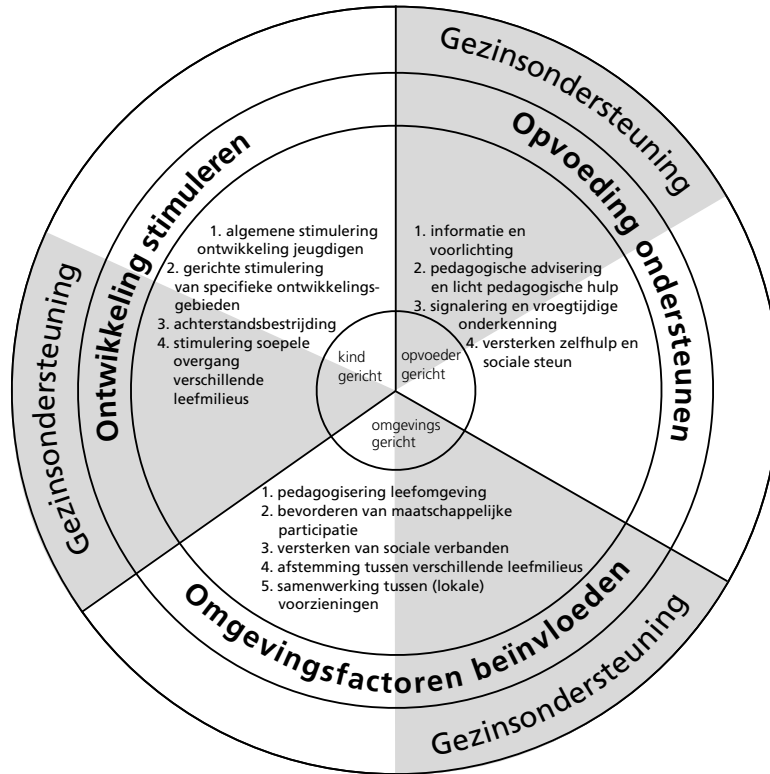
Gezinsondersteuning

Opvoeding ondersteunen

Ontwikkeling stimuleren

Gezinsondersteuning

1. algemene stimulering ontwikkeling jeugdigen
2. gerichte stimulering van specifieke ontwikkelingsgebieden
3. achterstandsbestrijding
4. stimulering soepele overgang verschillende leefmilieus

1. informatie en voorlichting
2. pedagogische advisering en licht pedagogische hulp
3. signalering en vroegtijdige onderkenning
4. versterken zelfhulp en sociale steun

kind gericht

opvoeder gericht

omgevings gericht

1. pedagogisering leefomgeving
2. bevorderen van maatschappelijke participatie
3. versterken van sociale verbanden
4. afstemming tussen verschillende leefmilieus
5. samenwerking tussen (lokale) voorzieningen

Omgevingsfactoren beïnvloeden

Gezinsondersteuning